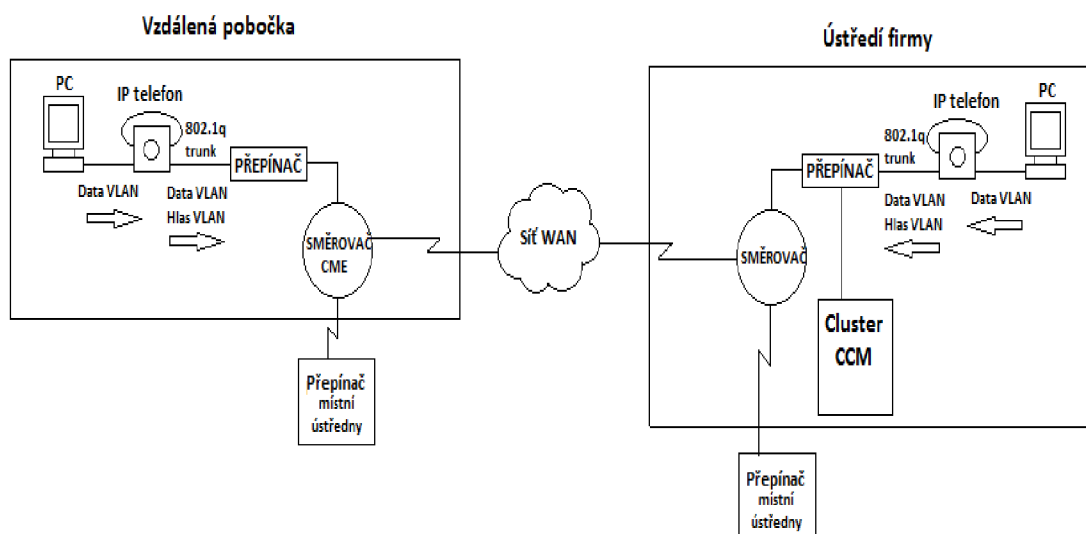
Vzdálená pobočka

PC

IP telefon

802.1q trunk

PŘEPÍNAČ

Data VLAN

Data VLAN
Hlas VLAN

SMĚROVAČ CME

Přepínač místní ústředny

Síť WAN

Ústředí firmy

IP telefon

PC

802.1q trunk

PŘEPÍNAČ

Data VLAN
Hlas VLAN

Data VLAN

SMĚROVAČ

Cluster CCM

Přepínač místní ústředny